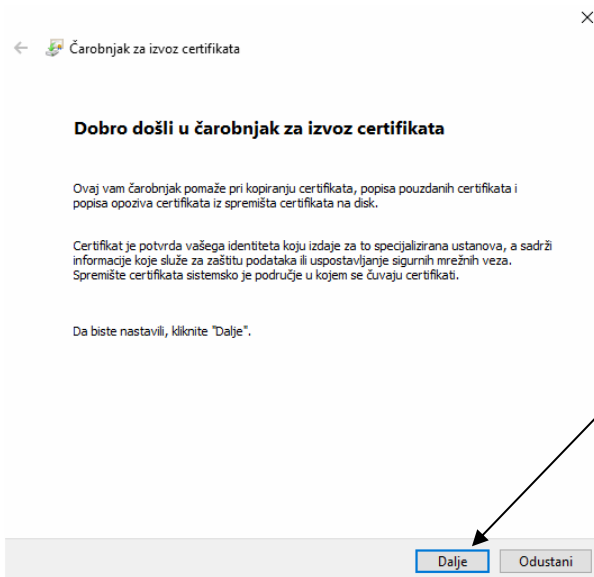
Čarobnjak za izvoz certifikata

Dobro došli u čarobnjak za izvoz certifikata

Ovaj vam čarobnjak pomaže pri kopiranju certifikata, popisa pouzdanih certifikata i popisa opoziva certifikata iz spremišta certifikata na disk.

Certifikat je potvrda vašega identiteta koju izdaje za to specijalizirana ustanova, a sadrži informacije koje služe za zaštitu podataka ili uspostavljanje sigurnih mrežnih veza. Spremište certifikata sistemsko je područje u kojem se čuvaju certifikati.

Da biste nastavili, kliknite "Dalje".

Dalje
Odustani